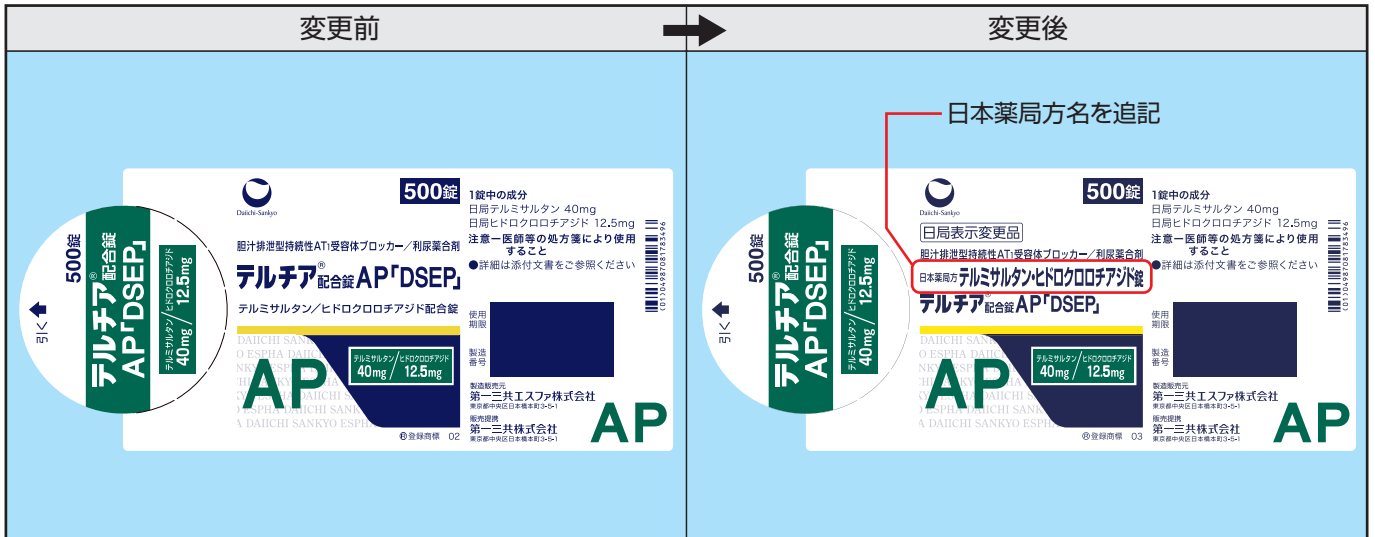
変更前

変更後

日本薬局方名を追記

500錠
テルチア®配合錠AP「DSEP」
500錠
テルミサルタン／ヒドロクロロチアジド
40mg／12.5mg
引く

Daiichi-Sankyo

500錠

1錠中の成分
日局テルミサルタン 40mg
日局ヒドロクロロチアジド 12.5mg
注意ー医師等の処方箋により使用すること
●詳細は添付文書をご参照ください

胆汁排泄型持続性AT1受容体ブロッカー／利尿薬合剤
テルチア®配合錠AP「DSEP」
テルミサルタン／ヒドロクロロチアジド配合錠

使用期限
製造番号

テルミサルタン／ヒドロクロロチアジド
40mg／12.5mg
AP

DAIICHI SANKYO ESPHA DAIICHI SANKYO ESPHA

製造販売元
第一三共エスファ株式会社
東京都中央区日本橋本町3-5-1
販売提携
第一三共株式会社
東京都中央区日本橋本町3-5-1
®登録商標 02

(01)04987081783496

500錠
テルチア®配合錠AP「DSEP」
500錠
テルミサルタン／ヒドロクロロチアジド
40mg／12.5mg
引く

Daiichi-Sankyo

日局表示変更品

500錠

1錠中の成分
日局テルミサルタン 40mg
日局ヒドロクロロチアジド 12.5mg
注意ー医師等の処方箋により使用すること
●詳細は添付文書をご参照ください

胆汁排泄型持続性AT1受容体ブロッカー／利尿薬合剤
日本薬局方 テルミサルタン・ヒドロクロロチアジド錠
テルチア®配合錠AP「DSEP」

使用期限
製造番号

テルミサルタン／ヒドロクロロチアジド
40mg／12.5mg
AP

製造販売元
第一三共エスファ株式会社
東京都中央区日本橋本町3-5-1
販売提携
第一三共株式会社
東京都中央区日本橋本町3-5-1
®登録商標 03

AP

(01)04987081783496